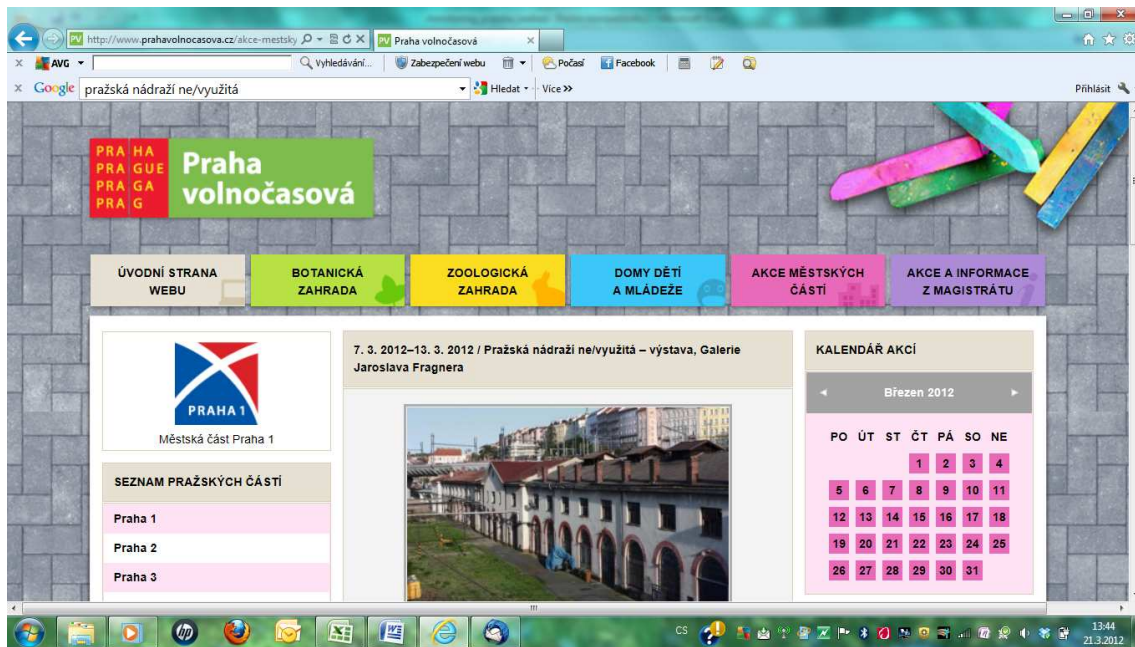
PV http://www.prahavolnocasova.cz/akce-mestsky
PV Praha volnočasová ×

× AVG ▾ Vyhledávání... Zabezpečení webu Počasí Facebook

× Google pražská nádraží ne/využitá ▾ Hledat ▾ Více »
Přihlásit

PRA HA
PRA GUE
PRA GA
PRA G
Praha volnočasová

ÚVODNÍ STRANA WEBU
BOTANICKÁ ZAHRADA
ZOOLOGICKÁ ZAHRADA
DOMY DĚTÍ A MLÁDEŽE
AKCE MĚSTSKÝCH ČÁSTÍ
AKCE A INFORMACE Z MAGISTRÁTU

PRAHA 1
Městská část Praha 1

SEZNAM PRAŽSKÝCH ČÁSTÍ
Praha 1
Praha 2
Praha 3

7. 3. 2012–13. 3. 2012 / Pražská nádraží ne/využitá – výstava, Galerie Jaroslava Fragnera

KALENDÁŘ AKCÍ
◄ Březen 2012 ►

| PO | ÚT | ST | ČT | PÁ | SO | NE |
|---|---|---|---|---|---|---|
| | | | 1 | 2 | 3 | 4 |
| 5 | 6 | 7 | 8 | 9 | 10 | 11 |
| 12 | 13 | 14 | 15 | 16 | 17 | 18 |
| 19 | 20 | 21 | 22 | 23 | 24 | 25 |
| 26 | 27 | 28 | 29 | 30 | 31 | |

CS
13:44
21.3.2012